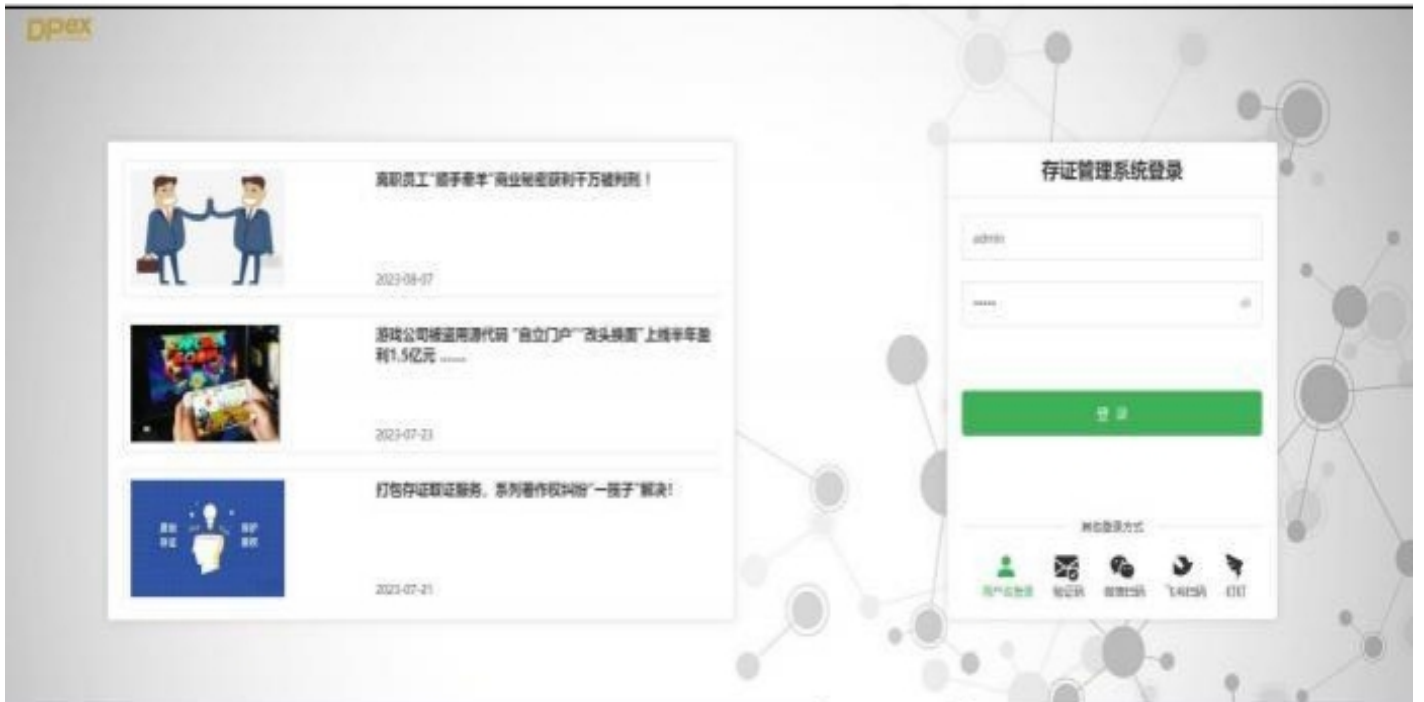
DPEX

离职员工"顺手牵羊"商业秘密获利千万被判刑！

2023-08-07

游戏公司被盗用源代码"自立门户""改头换面"上线半年盈利1.5亿元 ......

2023-07-23

打包存证取证服务，系列著作权纠纷"一揽子"解决！

2023-07-21

存证管理系统登录

admin

••••••

登 录

其他登录方式

用户名登录 验证码 微信扫码 飞书扫码 钉钉